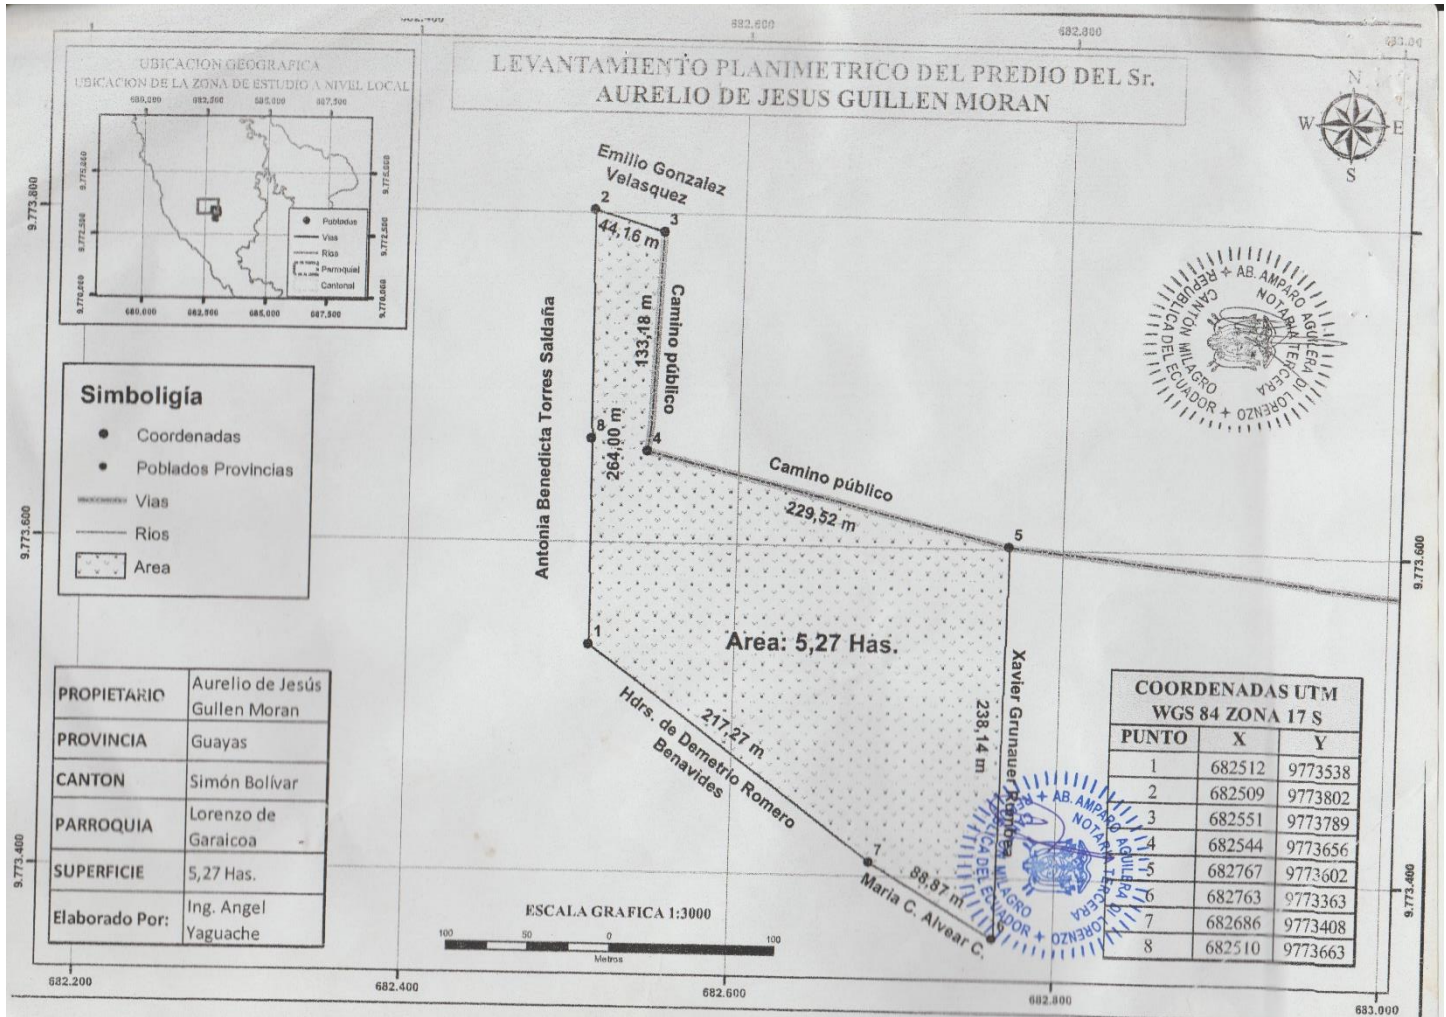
682.400
682.600
682.800
683.000

LEVANTAMIENTO PLANIMETRICO DEL PREDIO DEL Sr. AURELIO DE JESUS GUILLEN MORAN

UBICACION GEOGRAFICA
UBICACION DE LA ZONA DE ESTUDIO A NIVEL LOCAL
680.000 682.500 685.000 687.500
9.775.000
9.772.500
9.770.000
Poblados
Vias
Rios
Parroquial
Cantonal

N
W E
S

9.773.800
9.773.600
9.773.400

Emilio Gonzalez Velasquez
2
3
44,16 m
133,18 m
Camino público
Antonia Benedicta Torres Saldaña
8
264,00 m
4
Camino público
229,52 m
5
1
Área: 5,27 Has.
Xavier Grunauer Romero
238,14 m
Hdrs. de Demetrio Romero Benavides
217,27 m
7
88,87 m
6
Maria C. Alvear C.

Simboligía
Coordenadas
Poblados Provincias
Vias
Rios
Area

| PROPIETARIO | Aurelio de Jesús Gullen Moran |
|---|---|
| PROVINCIA | Guayas |
| CANTON | Simón Bolívar |
| PARROQUIA | Lorenzo de Garaicoa |
| SUPERFICIE | 5,27 Has. |
| Elaborado Por: | Ing. Angel Yaguache |

ESCALA GRAFICA 1:3000
100 50 0 100
Metros

COORDENADAS UTM
WGS 84 ZONA 17 S

| PUNTO | X | Y |
|---|---|---|
| 1 | 682512 | 9773538 |
| 2 | 682509 | 9773802 |
| 3 | 682551 | 9773789 |
| 4 | 682544 | 9773656 |
| 5 | 682767 | 9773602 |
| 6 | 682763 | 9773363 |
| 7 | 682686 | 9773408 |
| 8 | 682510 | 9773663 |

AB. AMPARO AGUILERA NOTARIA TERCERA DE LORENZO
REPUBLICA DEL ECUADOR
CANTON MILAGRO

AB. AMPARO AGUILERA NOTARIA TERCERA DE LORENZO
REPUBLICA DEL ECUADOR
CANTON MILAGRO

682.200
682.400
682.600
682.800
683.000